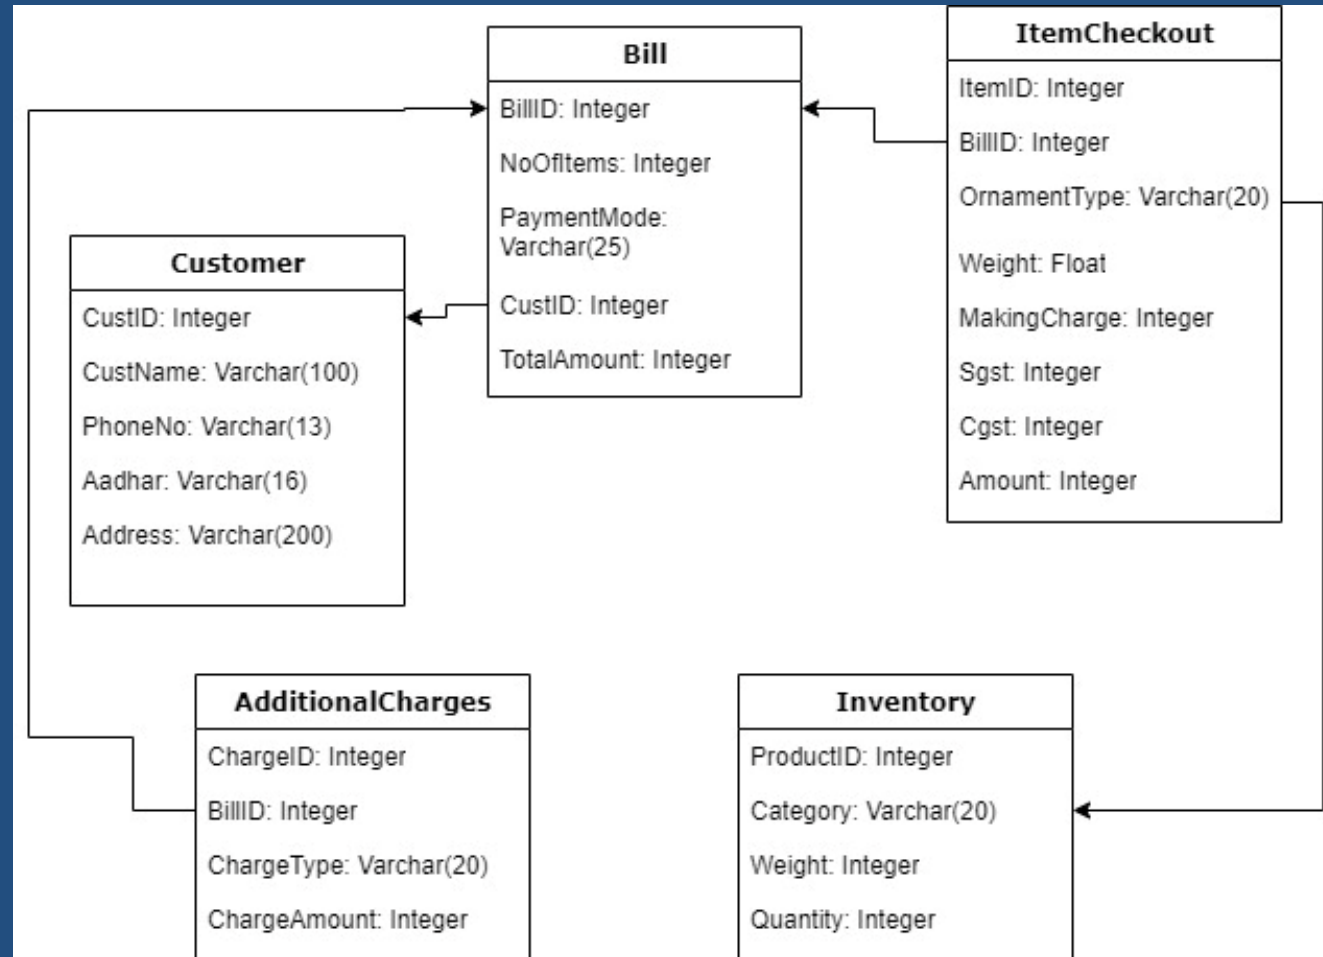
Bill

BillID: Integer

NoOfItems: Integer

PaymentMode: Varchar(25)

CustID: Integer

TotalAmount: Integer

ItemCheckout

ItemID: Integer

BillID: Integer

OrnamentType: Varchar(20)

Weight: Float

MakingCharge: Integer

Sgst: Integer

Cgst: Integer

Amount: Integer

Customer

CustID: Integer

CustName: Varchar(100)

PhoneNo: Varchar(13)

Aadhar: Varchar(16)

Address: Varchar(200)

AdditionalCharges

ChargeID: Integer

BillID: Integer

ChargeType: Varchar(20)

ChargeAmount: Integer

Inventory

ProductID: Integer

Category: Varchar(20)

Weight: Integer

Quantity: Integer